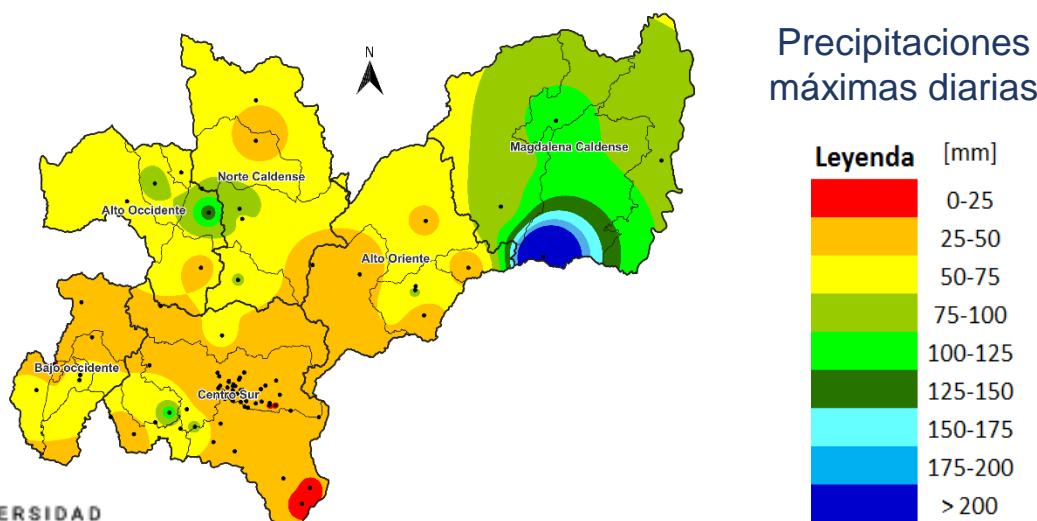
Precipitaciones máximas diarias

N

Magdalena Caldense

Norte Caldense

Alto Occidente

Alto Oriente

Bajo occidente

Centro Sur

ERSIDAD

Leyenda [mm]

0-25
25-50
50-75
75-100
100-125
125-150
150-175
175-200
> 200